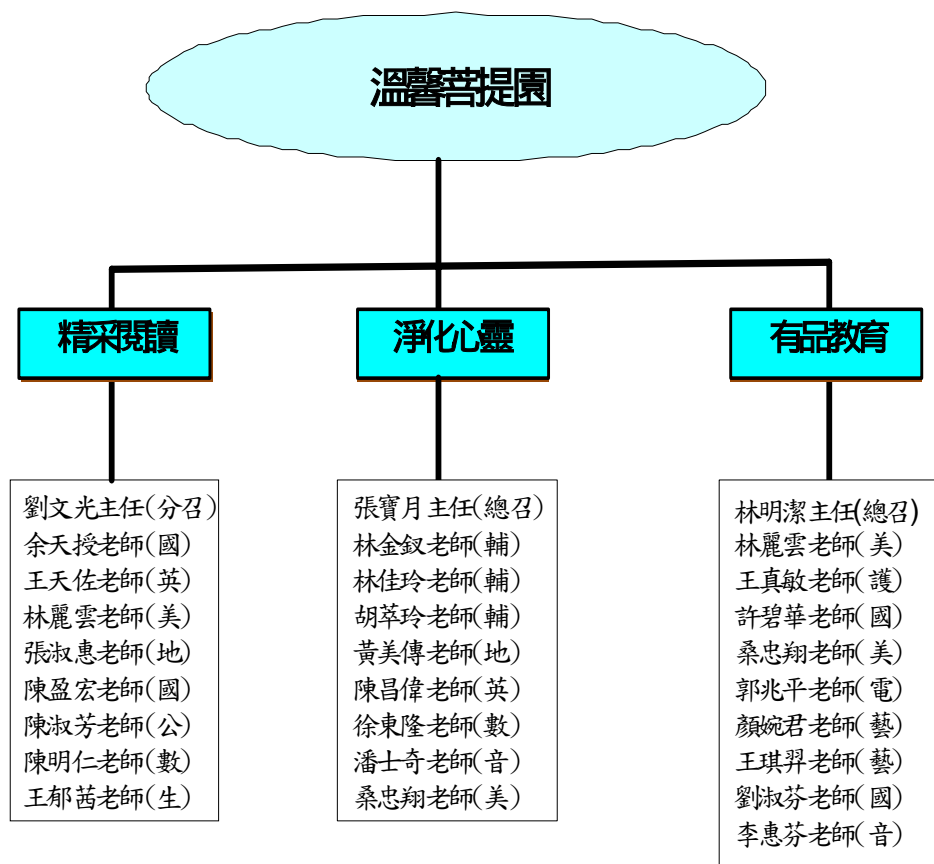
溫馨菩提園

精采閱讀

淨化心靈

有品教育

劉文光主任(分召)
余天授老師(國)
王天佐老師(英)
林麗雲老師(美)
張淑惠老師(地)
陳盈宏老師(國)
陳淑芳老師(公)
陳明仁老師(數)
王郁茜老師(生)

張寶月主任(總召)
林金釵老師(輔)
林佳玲老師(輔)
胡萃玲老師(輔)
黃美傳老師(地)
陳昌偉老師(英)
徐東隆老師(數)
潘士奇老師(音)
桑忠翔老師(美)

林明潔主任(總召)
林麗雲老師(美)
王真敏老師(護)
許碧華老師(國)
桑忠翔老師(美)
郭兆平老師(電)
顏婉君老師(藝)
王琪羿老師(藝)
劉淑芬老師(國)
李惠芬老師(音)